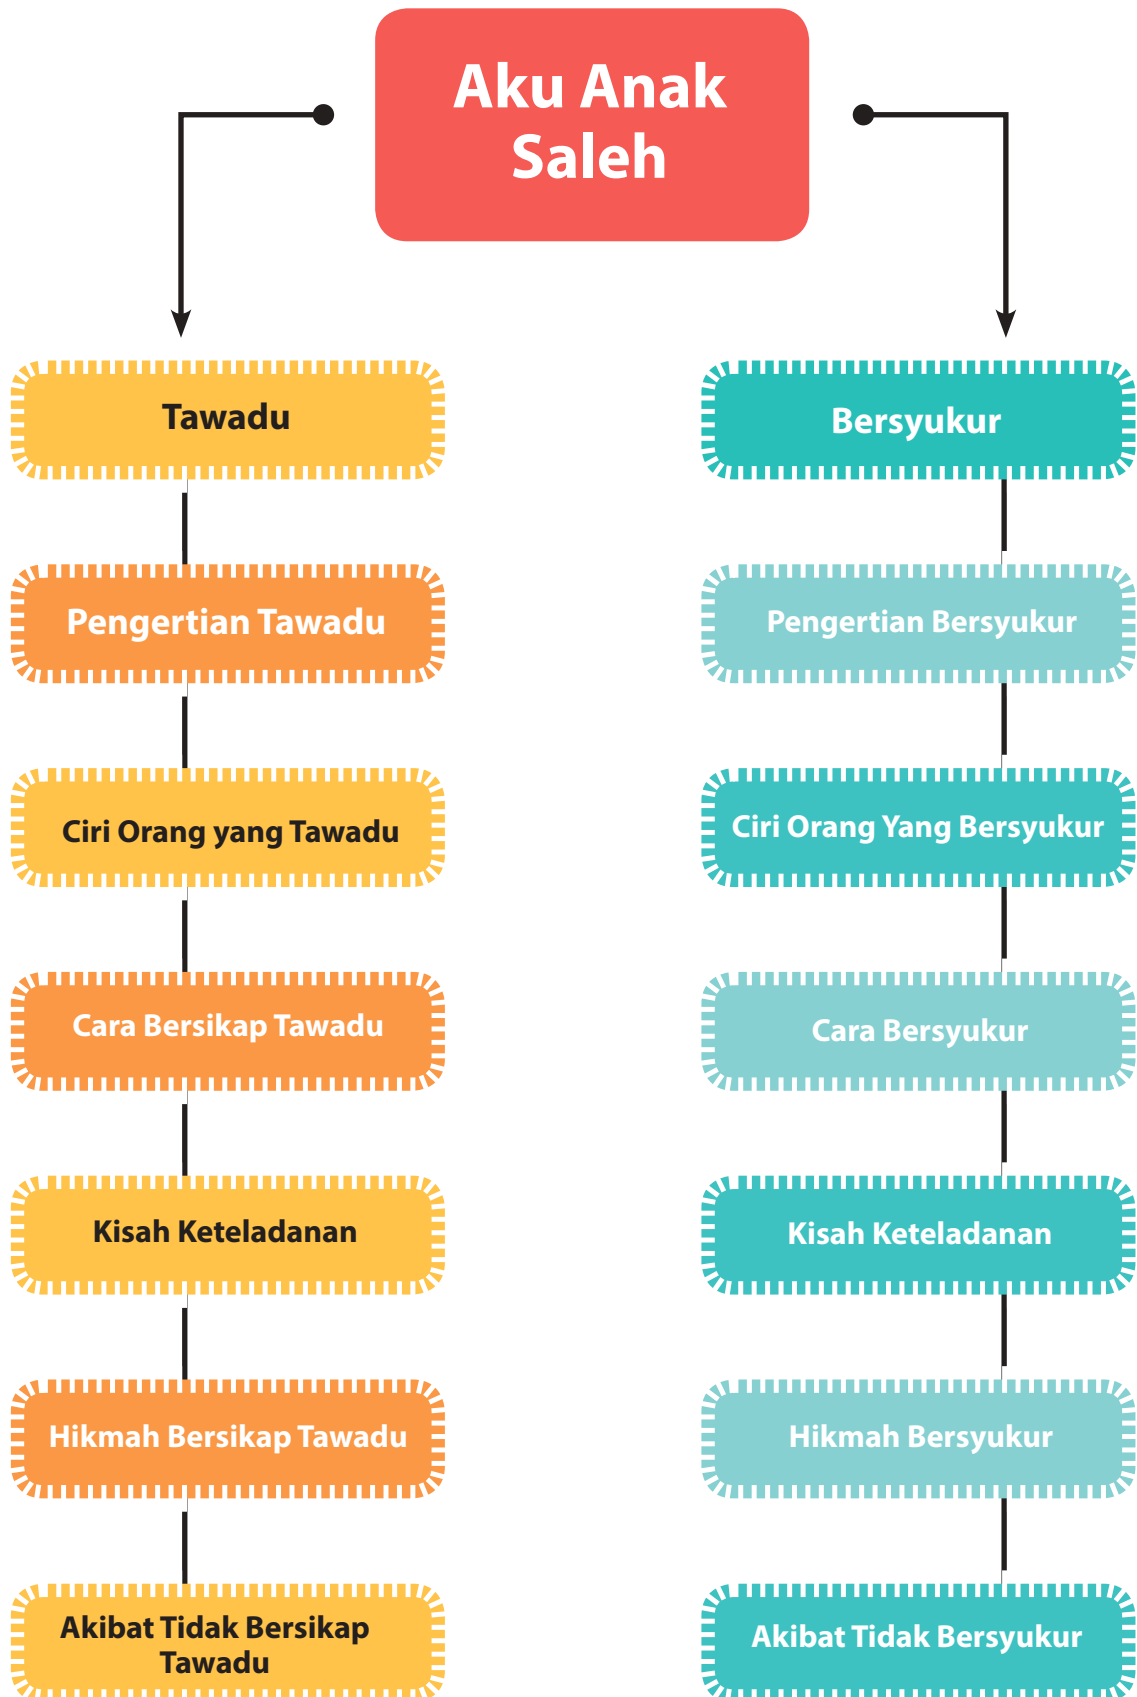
Aku Anak Saleh

Tawadu

Pengertian Tawadu

Ciri Orang yang Tawadu

Cara Bersikap Tawadu

Kisah Keteladanan

Hikmah Bersikap Tawadu

Akibat Tidak Bersikap Tawadu

Bersyukur

Pengertian Bersyukur

Ciri Orang Yang Bersyukur

Cara Bersyukur

Kisah Keteladanan

Hikmah Bersyukur

Akibat Tidak Bersyukur